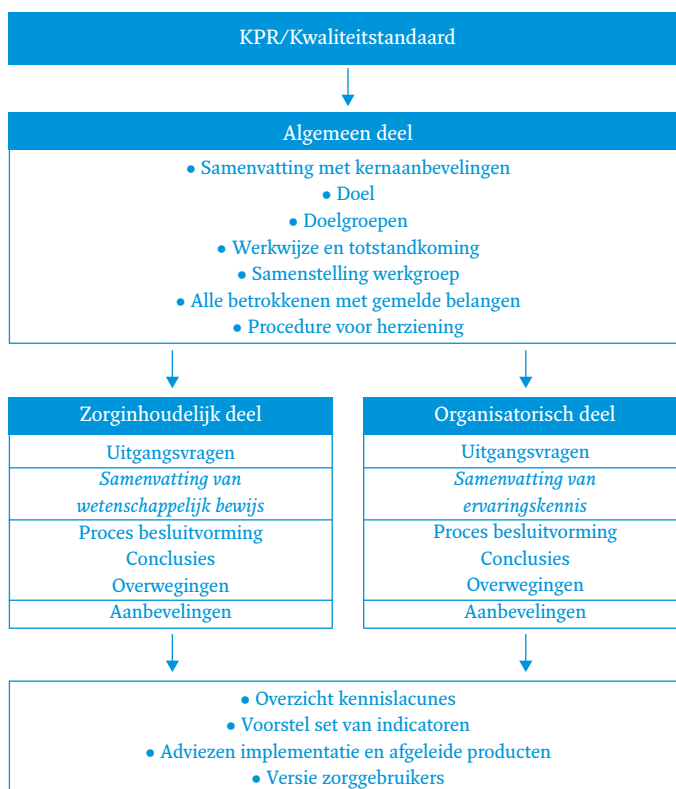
KPR/Kwaliteitstandaard

Algemeen deel

• Samenvatting met kernaanbevelingen
• Doel
• Doelgroepen
• Werkwijze en totstandkoming
• Samenstelling werkgroep
• Alle betrokkenen met gemelde belangen
• Procedure voor herziening

Zorginhoudelijk deel

Uitgangsvragen

*Samenvatting van wetenschappelijk bewijs*

Proces besluitvorming
Conclusies
Overwegingen

Aanbevelingen

Organisatorisch deel

Uitgangsvragen

*Samenvatting van ervaringskennis*

Proces besluitvorming
Conclusies
Overwegingen

Aanbevelingen

• Overzicht kennislacunes
• Voorstel set van indicatoren
• Adviezen implementatie en afgeleide producten
• Versie zorggebruikers